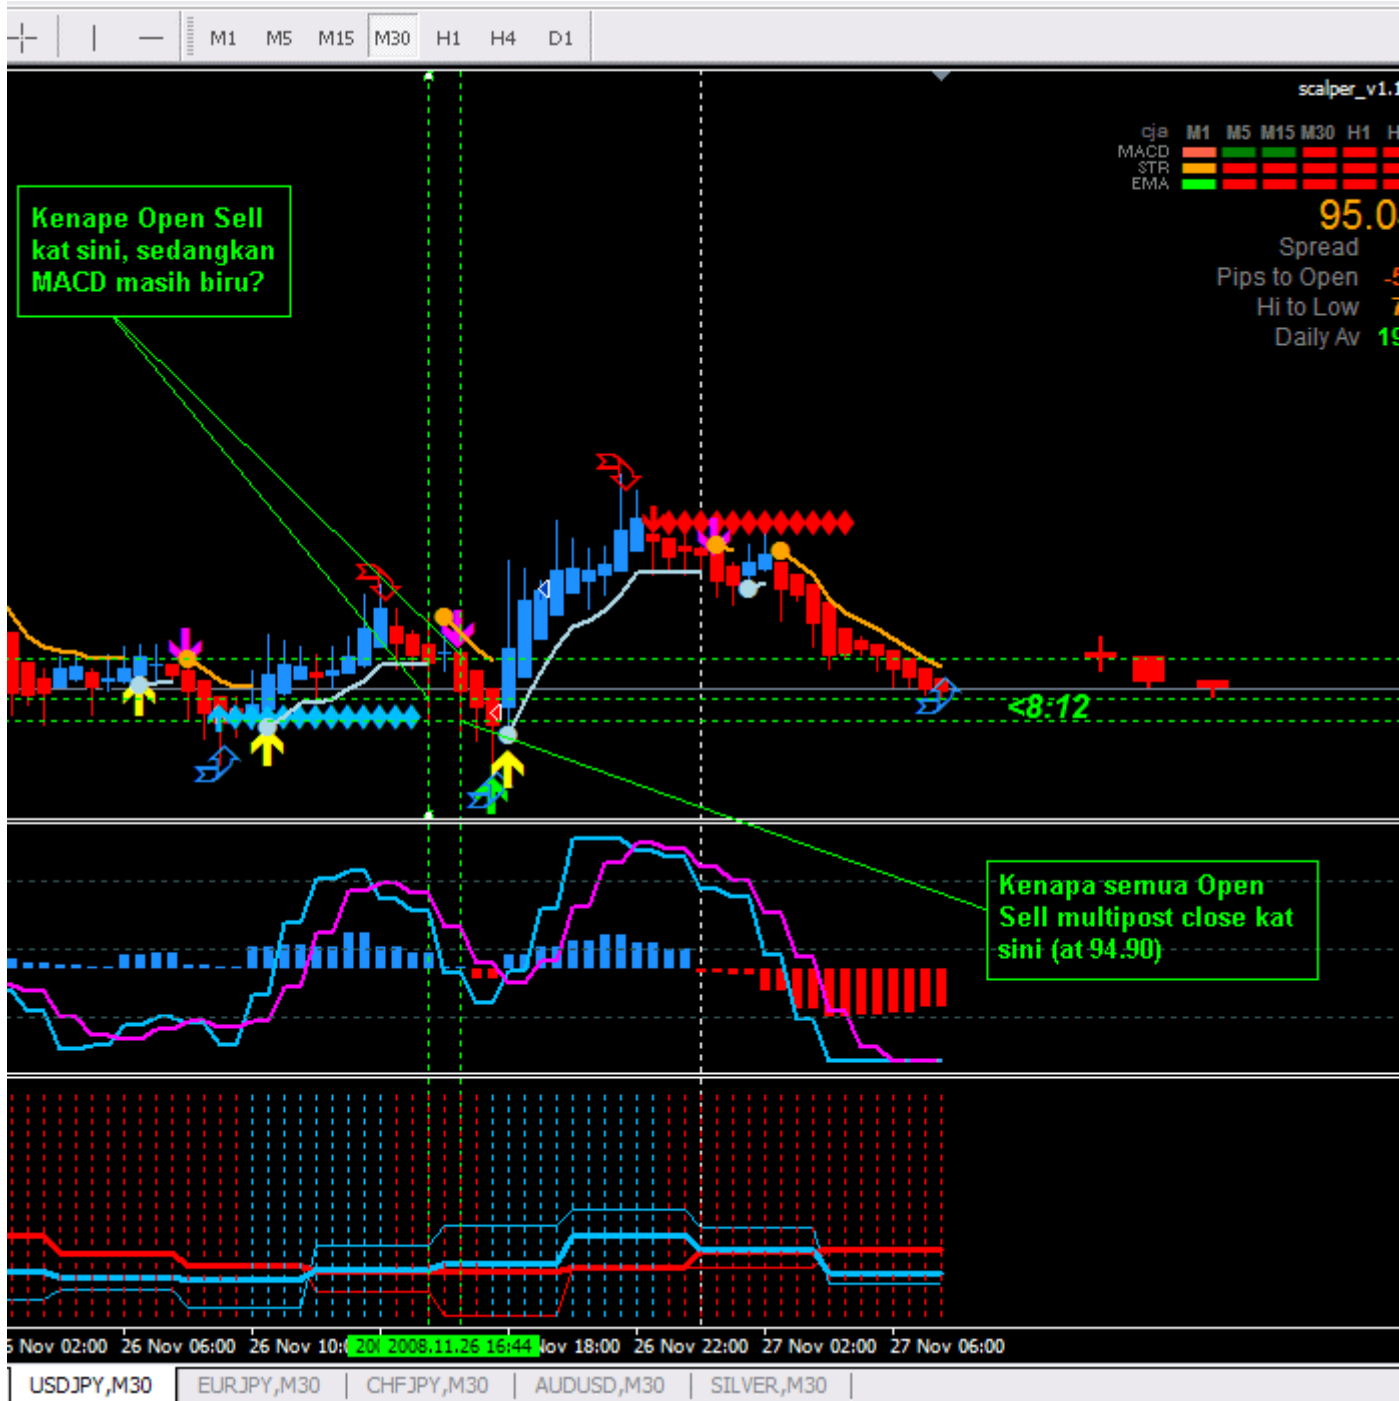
M1 M5 M15 M30 H1 H4 D1

scalper_v1.1

cja M1 M5 M15 M30 H1 H
MACD
STR
EMA

95.0
Spread
Pips to Open -5
Hi to Low 7
Daily Av 19

Kenape Open Sell kat sini, sedangkan MACD masih biru?

<8:12

Kenapa semua Open Sell multipost close kat sini (at 94.90)

6 Nov 02:00 26 Nov 06:00 26 Nov 10:0 20 2008.11.26 16:44 Nov 18:00 26 Nov 22:00 27 Nov 02:00 27 Nov 06:00

USDJPY,M30 EURJPY,M30 CHFJPY,M30 AUDUSD,M30 SILVER,M30